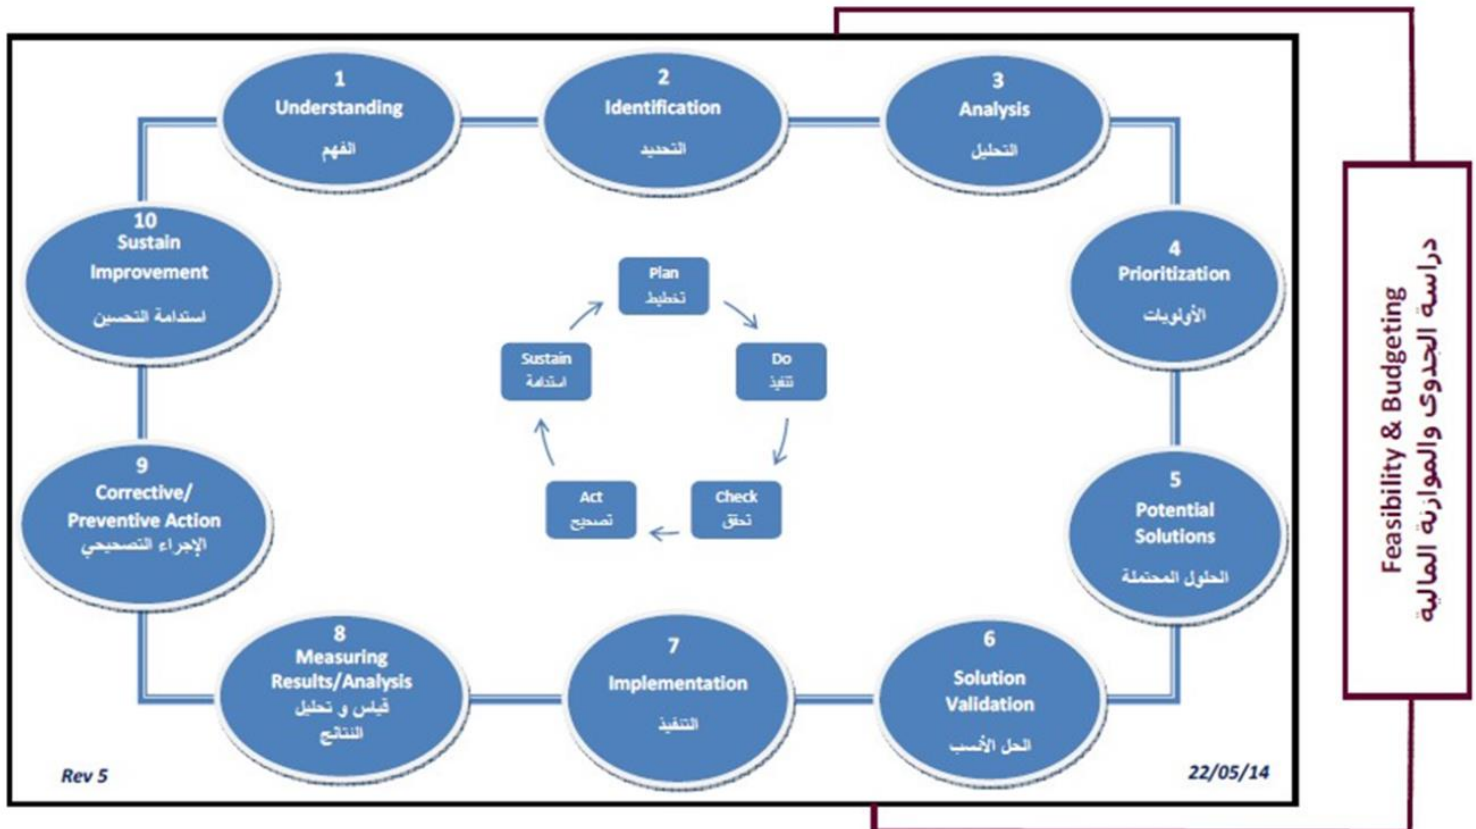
1
Understanding
الفهم

2
Identification
التحديد

3
Analysis
التحليل

4
Prioritization
الأولويات

5
Potential Solutions
الحلول المحتملة

6
Solution Validation
الحل الأنسب

7
Implementation
التنفيذ

8
Measuring Results/Analysis
قياس و تحليل النتائج

9
Corrective/ Preventive Action
الإجراء التصحيحي

10
Sustain Improvement
استدامة التحسين

Plan
تخطيط

Do
تنفيذ

Check
تحقق

Act
تصحيح

Sustain
استدامة

Rev 5

22/05/14

Feasibility & Budgeting
دراسة الجدوى والموازنة المالية